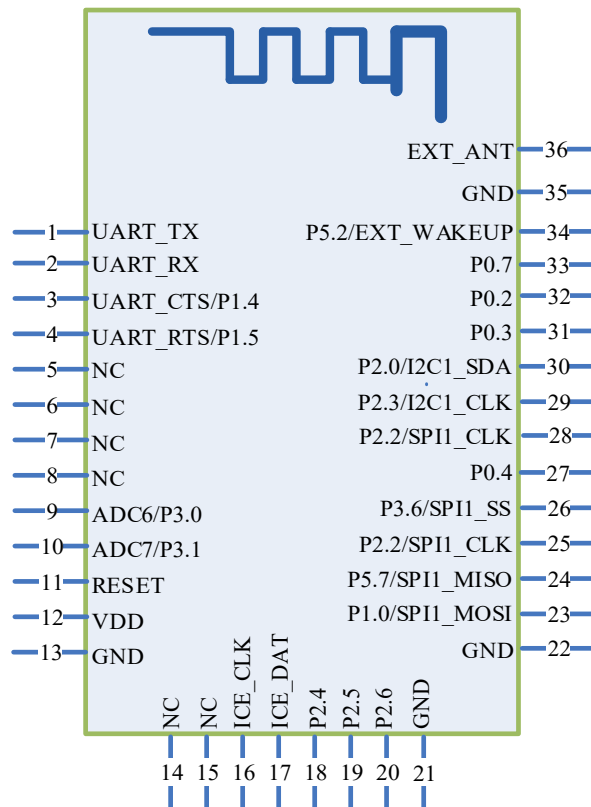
EXT_ANT 36
GND 35
P5.2/EXT_WAKEUP 34
P0.7 33
P0.2 32
P0.3 31
P2.0/I2C1_SDA 30
P2.3/I2C1_CLK 29
P2.2/SPI1_CLK 28
P0.4 27
P3.6/SPI1_SS 26
P2.2/SPI1_CLK 25
P5.7/SPI1_MISO 24
P1.0/SPI1_MOSI 23
GND 22

1 UART_TX
2 UART_RX
3 UART_CTS/P1.4
4 UART_RTS/P1.5
5 NC
6 NC
7 NC
8 NC
9 ADC6/P3.0
10 ADC7/P3.1
11 RESET
12 VDD
13 GND

NC 14
NC 15
ICE_CLK 16
ICE_DAT 17
P2.4 18
P2.5 19
P2.6 20
GND 21